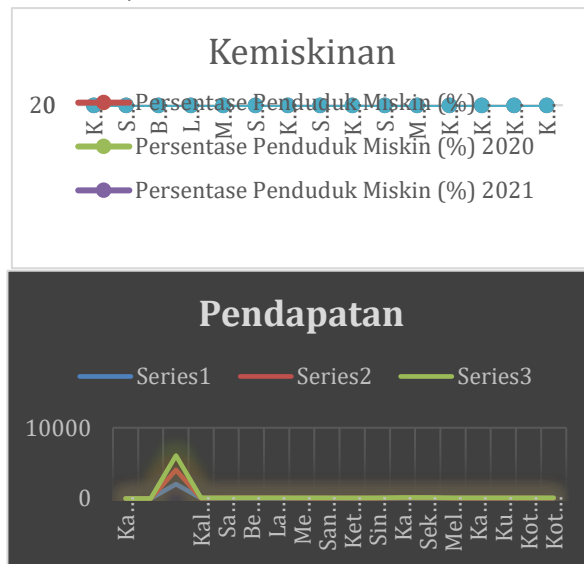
Kemiskinan

20

K... S... B... L... M... S... K... S... K... S... M... K... K... K... K...

Persentase Penduduk Miskin (%)

Persentase Penduduk Miskin (%) 2020

Persentase Penduduk Miskin (%) 2021

Pendapatan

Series1 Series2 Series3

10000

0

Ka... Kal... Sa... Be... La... Me... San... Ket... Sin... Ka... Sek... Mel... Ka... Ku... Kot... Kot...